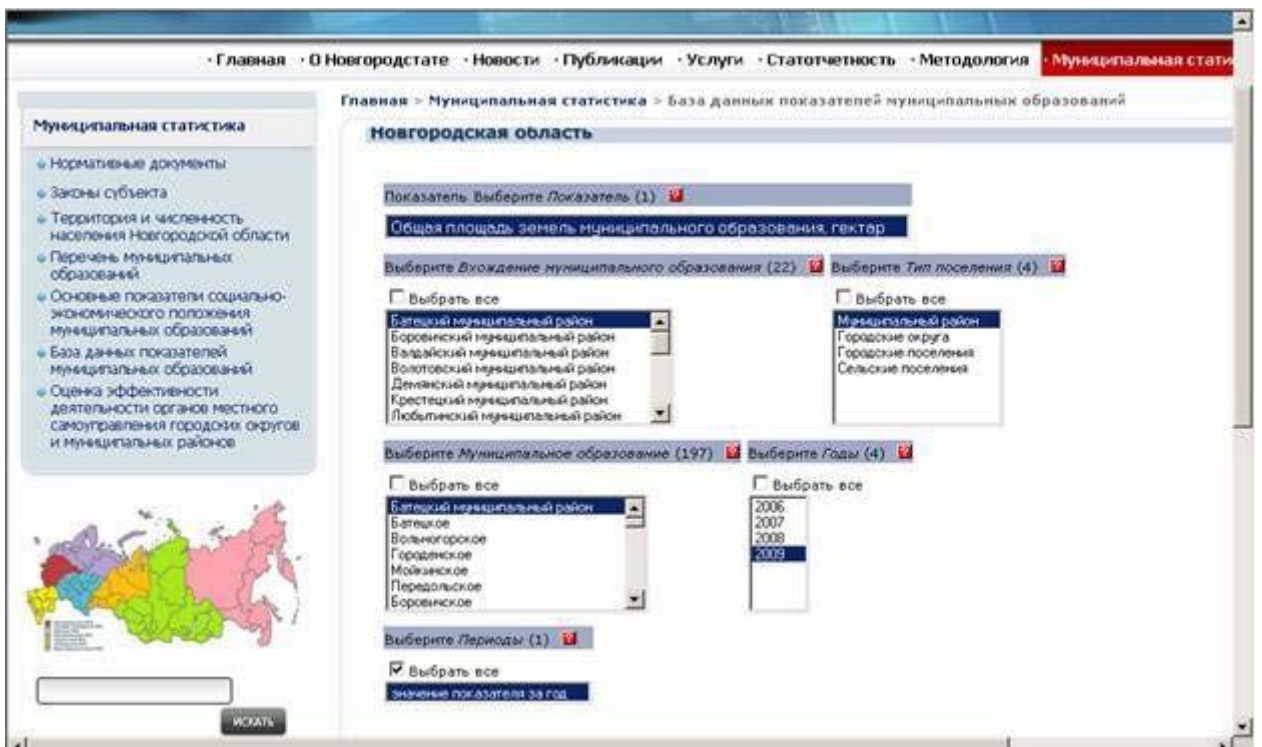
· Главная · О Новгородстате · Новости · Публикации · Услуги · Статотчетность · Методология · Муниципальная стати

Главная > Муниципальная статистика > База данных показателей муниципальных образований

Муниципальная статистика

Нормативные документы

Законы субъекта

Территория и численность населения Новгородской области

Перечень муниципальных образований

Основные показатели социально-экономического положения муниципальных образований

База данных показателей муниципальных образований

Оценка эффективности деятельности органов местного самоуправления городских округов и муниципальных районов

ИСКАТЬ

Новгородская область

Показатель Выберите *Показатель* (1)

Общая площадь земель муниципального образования, гектар

Выберите *Вхождение муниципального образования* (22)

Выбрать все

Батецкий муниципальный район
Боровичский муниципальный район
Валдайский муниципальный район
Волотовский муниципальный район
Демянский муниципальный район
Крестецкий муниципальный район
Любытинский муниципальный район

Выберите *Тип поселения* (4)

Выбрать все

Муниципальный район
Городские округа
Городские поселения
Сельские поселения

Выберите *Муниципальное образование* (197)

Выбрать все

Батецкий муниципальный район
Батецкое
Вольногорское
Городенское
Мойкинское
Передольское
Боровичское

Выберите *Годы* (4)

Выбрать все

2006
2007
2008
2009

Выберите *Периоды* (1)

Выбрать все

значение показателя за год